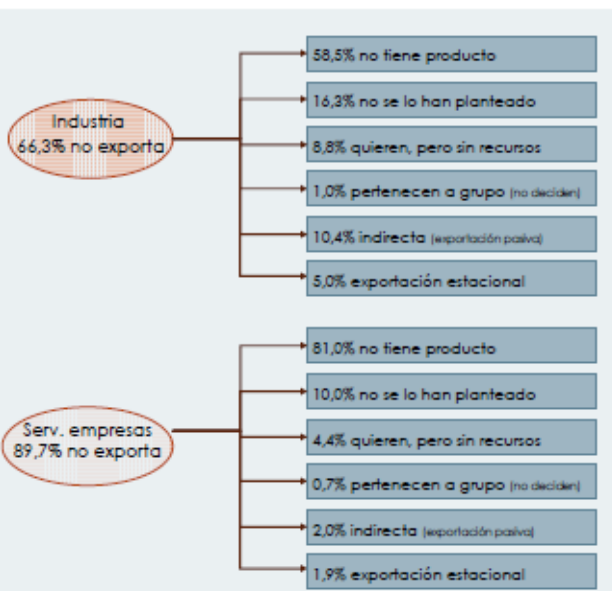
Industria
66,3% no exporta

58,5% no tiene producto

16,3% no se lo han planteado

8,8% quieren, pero sin recursos

1,0% pertenecen a grupo (no deciden)

10,4% indirecta (exportación pasiva)

5,0% exportación estacional

Serv. empresas
89,7% no exporta

81,0% no tiene producto

10,0% no se lo han planteado

4,4% quieren, pero sin recursos

0,7% pertenecen a grupo (no deciden)

2,0% indirecta (exportación pasiva)

1,9% exportación estacional